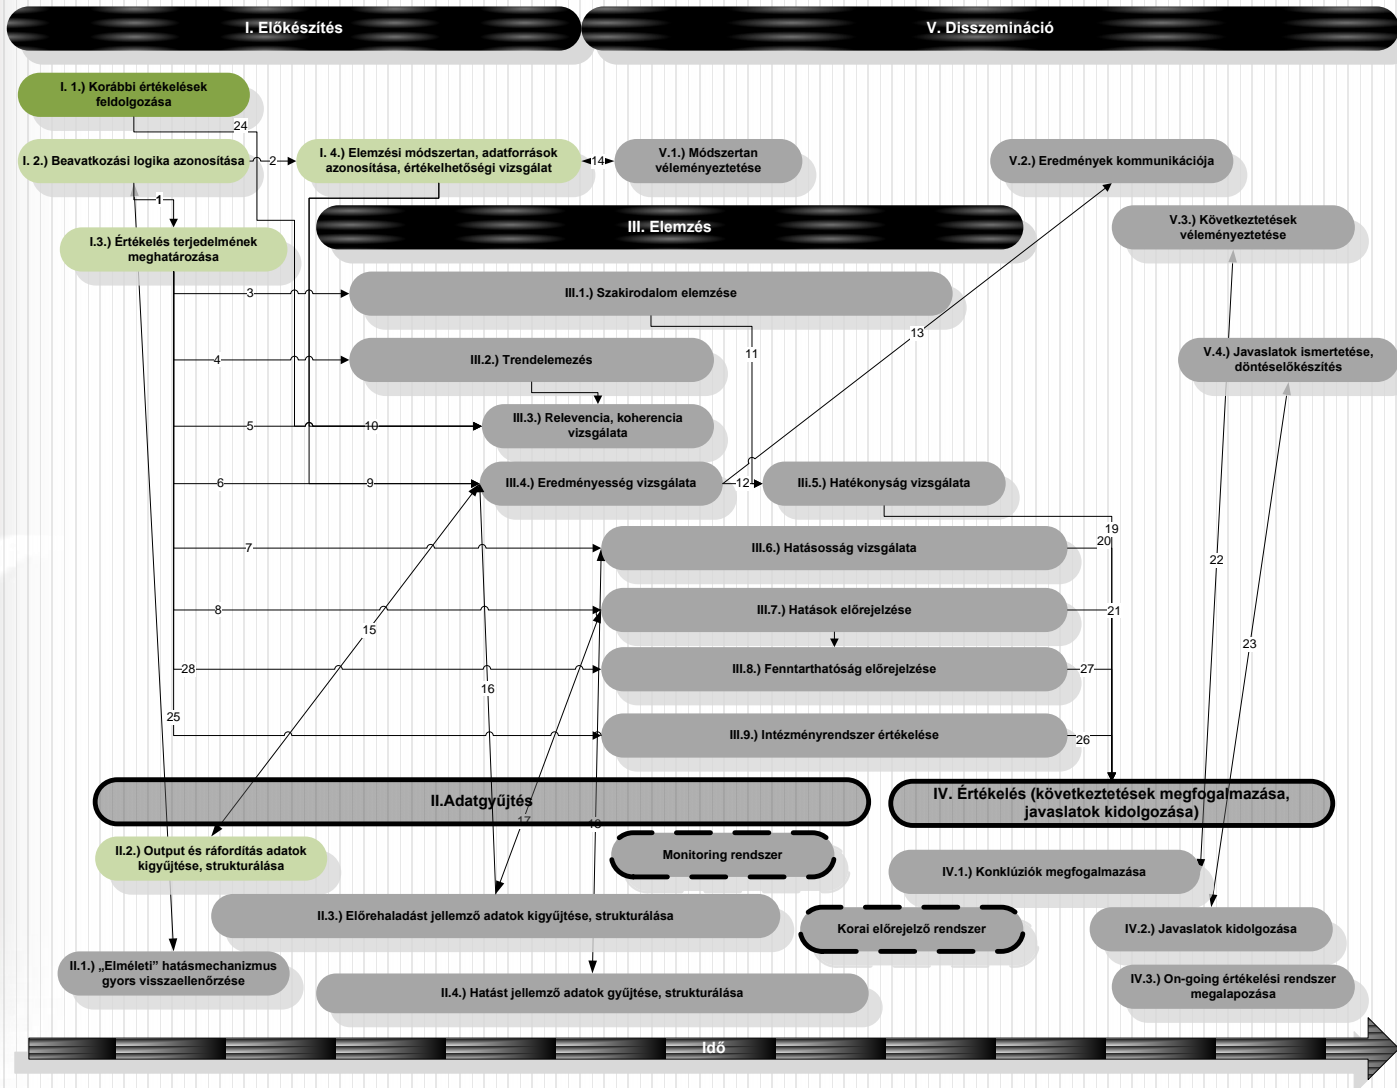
I. Előkészítés

V. Disszemináció

I. 1.) Korábbi értékelések feldolgozása

24

I. 2.) Beavatkozási logika azonosítása

2

I. 4.) Elemzési módszertan, adatforrások azonosítása, értékelhetőségi vizsgálat

14

V.1.) Módszertan véleményeztetése

V.2.) Eredmények kommunikációja

1

I.3.) Értékelés terjedelmének meghatározása

III. Elemzés

V.3.) Következtetések véleményeztetése

3

III.1.) Szakirodalom elemzése

13

11

4

III.2.) Trendelemezés

V.4.) Javaslatok ismertetése, döntéselőkészítés

5

10

III.3.) Relevencia, koherencia vizsgálata

6

9

III.4.) Eredményesség vizsgálata

12

III.5.) Hatékonyság vizsgálata

19

20

7

III.6.) Hatásosság vizsgálata

22

8

III.7.) Hatások előrejelzése

21

15

23

28

III.8.) Fenntarthatóság előrejelzése

27

16

25

III.9.) Intézményrendszer értékelése

26

II.Adatgyűjtés

IV. Értékelés (következtetések megfogalmazása, javaslatok kidolgozása)

17

18

II.2.) Output és ráfordítás adatok kigyűjtése, strukturálása

Monitoring rendszer

IV.1.) Konklúziók megfogalmazása

II.3.) Előrehaladást jellemző adatok kigyűjtése, strukturálása

Korai előrejelző rendszer

IV.2.) Javaslatok kidolgozása

II.1.) „Elméleti" hatásmechanizmus gyors visszaellenőrzése

II.4.) Hatást jellemző adatok gyűjtése, strukturálása

IV.3.) On-going értékelési rendszer megalapozása

Idő